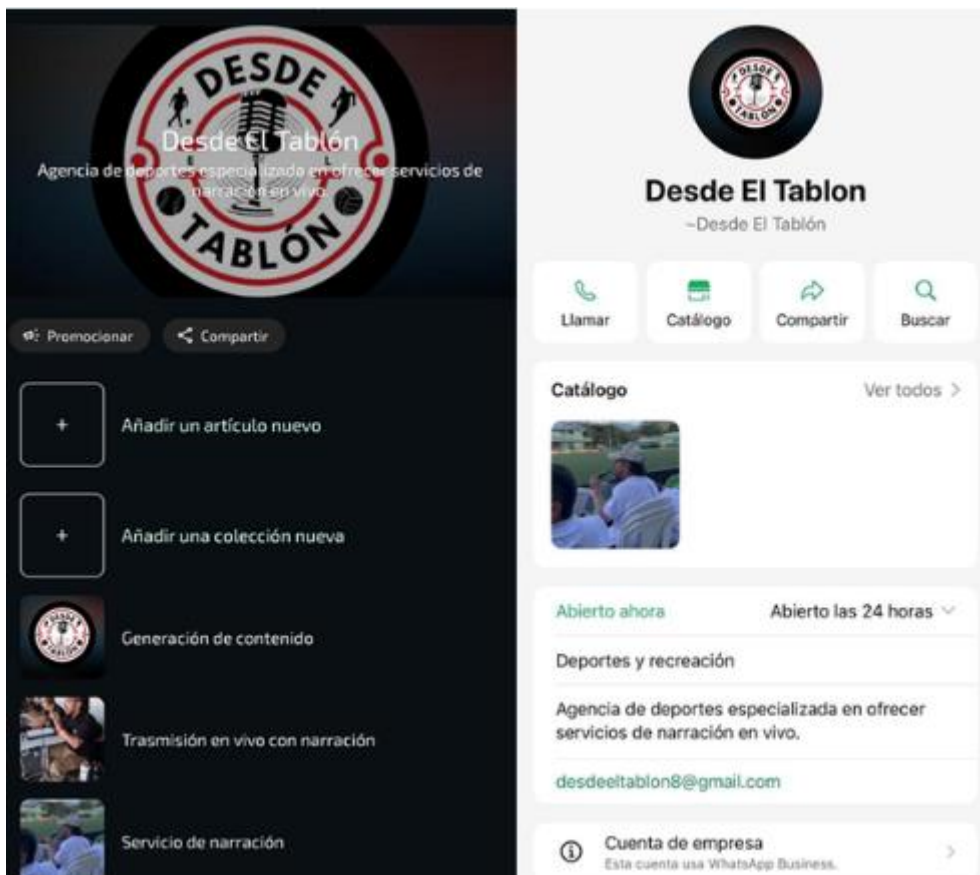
DESDE EL TABLÓN

Desde El Tablón

Agencia de deportes especializada en ofrecer servicios de narración en vivo.

Promocionar

Compartir

+

Añadir un artículo nuevo

+

Añadir una colección nueva

Generación de contenido

Trasmisión en vivo con narración

Servicio de narración

Desde El Tablon

~Desde El Tablón

Llamar

Catálogo

Compartir

Buscar

Catálogo

Ver todos >

Abierto ahora

Abierto las 24 horas

Deportes y recreación

Agencia de deportes especializada en ofrecer servicios de narración en vivo.

desdeeltablon8@gmail.com

Cuenta de empresa

Esta cuenta usa WhatsApp Business.